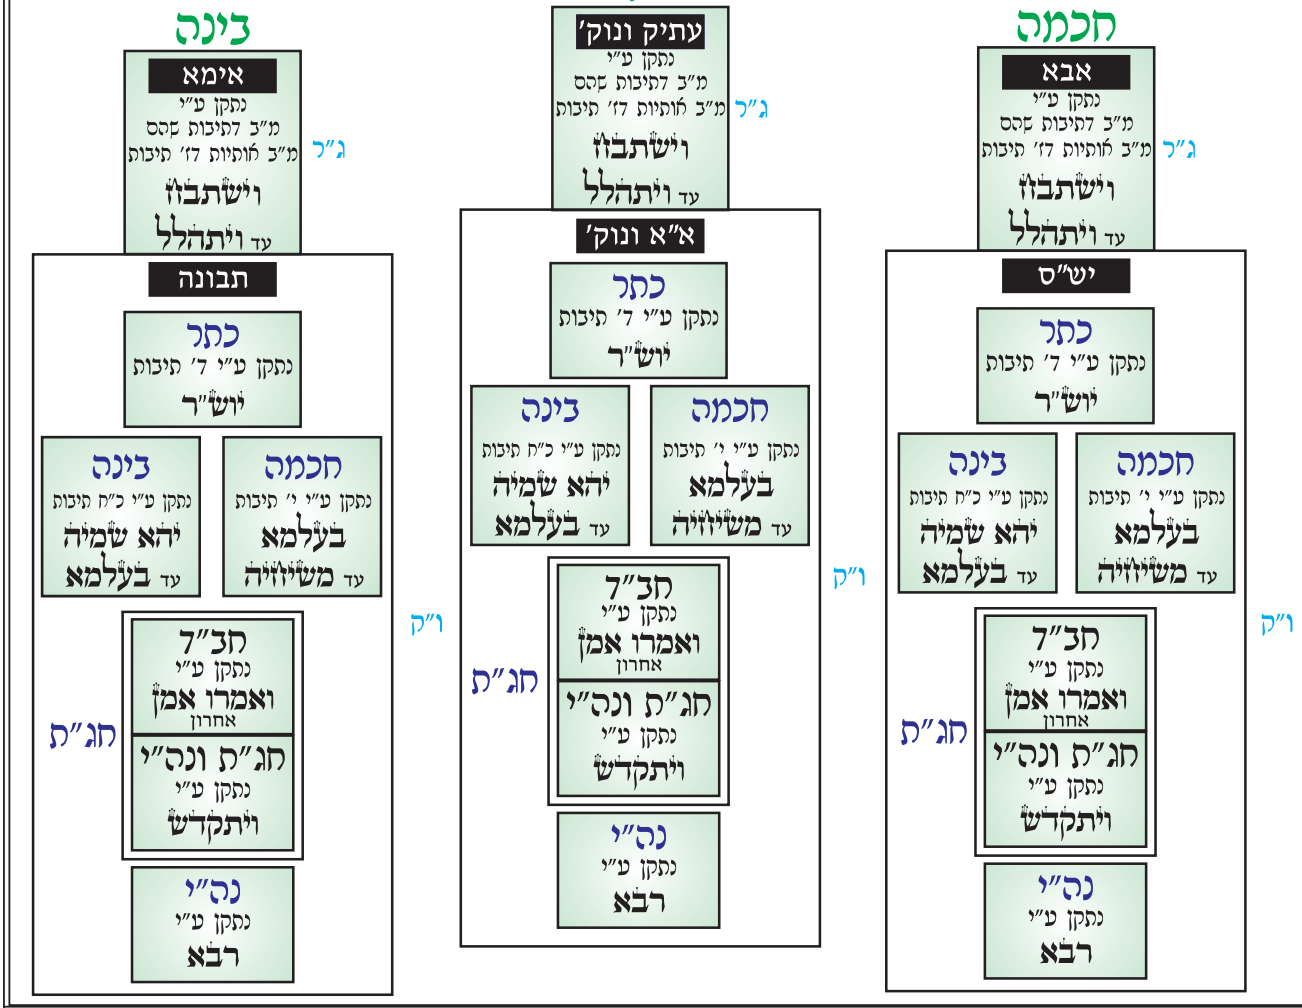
חכמה

אבא
נתקן ע"י
מ"ב לתיבות שבסס
מ"ב אותיות וז' תיבות
וישתבח
עד ויתהלל

ג"ר

ישס"ס

כתר
נתקן ע"י ז' תיבות
יוש"ר

חכמה
נתקן ע"י י' תיבות
בעלמא
עד משיזיה

בינה
נתקן ע"י כ"ח תיבות
יהא שמיה
עד בעלמא

חב"ד
נתקן ע"י
ואמרו אמן
אחרון

חג"ת ונה"י
נתקן ע"י
ויתקדש

חג"ת

נה"י
נתקן ע"י
רבא

ו"ק

עתיק ונוק'
נתקן ע"י
מ"ב לתיבות שבסס
מ"ב אותיות וז' תיבות
וישתבח
עד ויתהלל

ג"ר

א"א ונוק'

כתר
נתקן ע"י ז' תיבות
יוש"ר

חכמה
נתקן ע"י י' תיבות
בעלמא
עד משיזיה

בינה
נתקן ע"י כ"ח תיבות
יהא שמיה
עד בעלמא

חב"ד
נתקן ע"י
ואמרו אמן
אחרון

חג"ת ונה"י
נתקן ע"י
ויתקדש

חג"ת

נה"י
נתקן ע"י
רבא

ו"ק

בינה

אימא
נתקן ע"י
מ"ב לתיבות שבסס
מ"ב אותיות וז' תיבות
וישתבח
עד ויתהלל

ג"ר

תבונה

כתר
נתקן ע"י ז' תיבות
יוש"ר

חכמה
נתקן ע"י י' תיבות
בעלמא
עד משיזיה

בינה
נתקן ע"י כ"ח תיבות
יהא שמיה
עד בעלמא

חב"ד
נתקן ע"י
ואמרו אמן
אחרון

חג"ת ונה"י
נתקן ע"י
ויתקדש

חג"ת

נה"י
נתקן ע"י
רבא

ו"ק